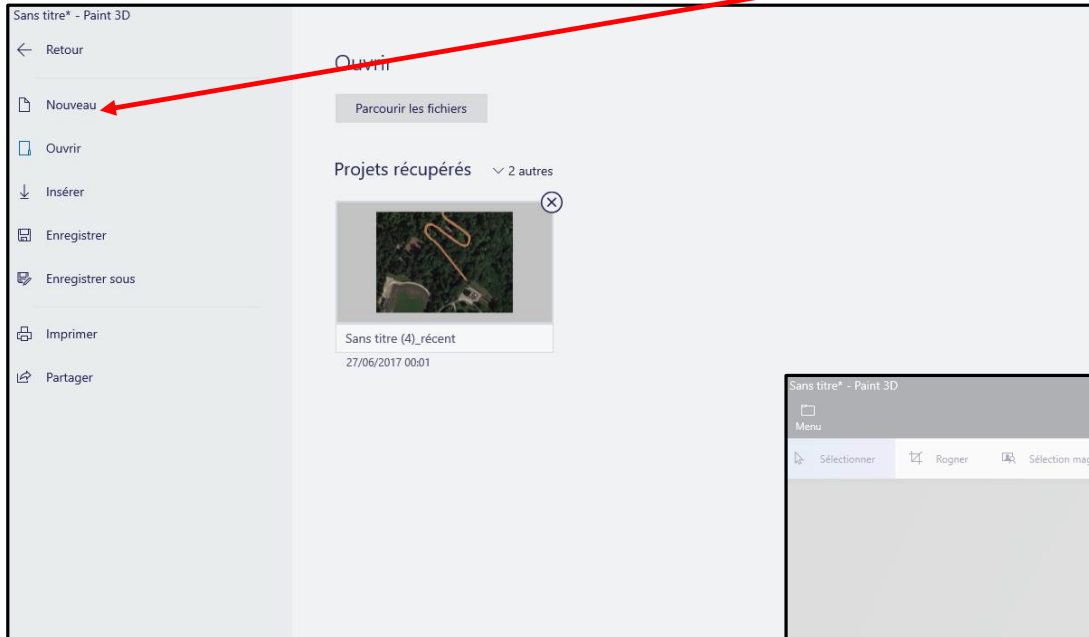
Sans titre* - Paint 3D

Retour

Nouveau

Ouvrir

Insérer

Enregistrer

Enregistrer sous

Imprimer

Partager

Ouvrir

Parcourir les fichiers

Projets récupérés

2 autres

Sans titre (4)_récent

27/06/2017 00:01

Sans titre* - Paint 3D

Menu

Sélectionner

Rogner

Sélection mag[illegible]